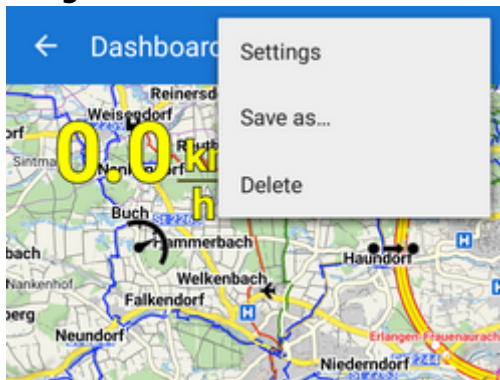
Dashboard

Settings

Save as...

Delete

0.0 km/h

Reinersd

Weisendorf

Sintma

Neu

Rittb

Buch

Hammerbach

bach

Nankenhof

Welkenbach

Falkendorf

erg

Neundorf

Haundorf

Erlangen-Frauenaurach

Niederndorf